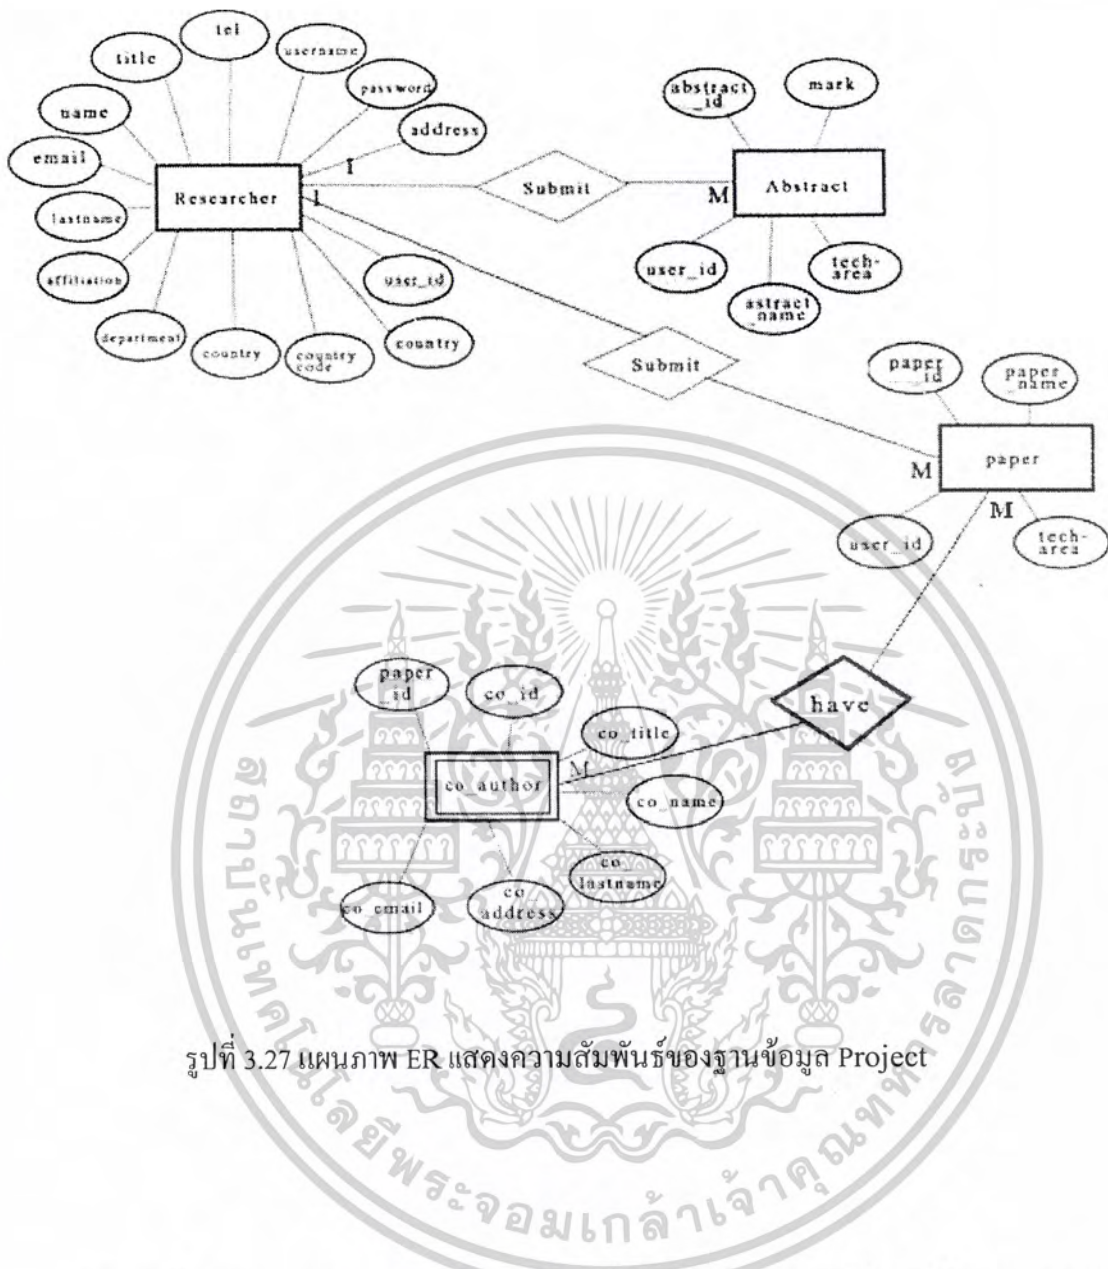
tel
title
username
password
name
address
email
Researcher
lastname
affiliation
department
country
country code
country
user_id
1
1
Submit
M
Abstract
abstract_id
mark
user_id
astract_name
tech-area
Submit
paper_id
paper_name
M
paper
M
user_id
tech-area
paper_id
co_id
co_title
have
co_author
M
co_name
co_lastname
co_email
co_address

รูปที่ 3.27 แผนภาพ ER แสดงความสัมพันธ์ของฐานข้อมูล Project

สถาบันเทคโนโลยีพระจอมเกล้าเจ้าคุณทหารลาดกระบัง